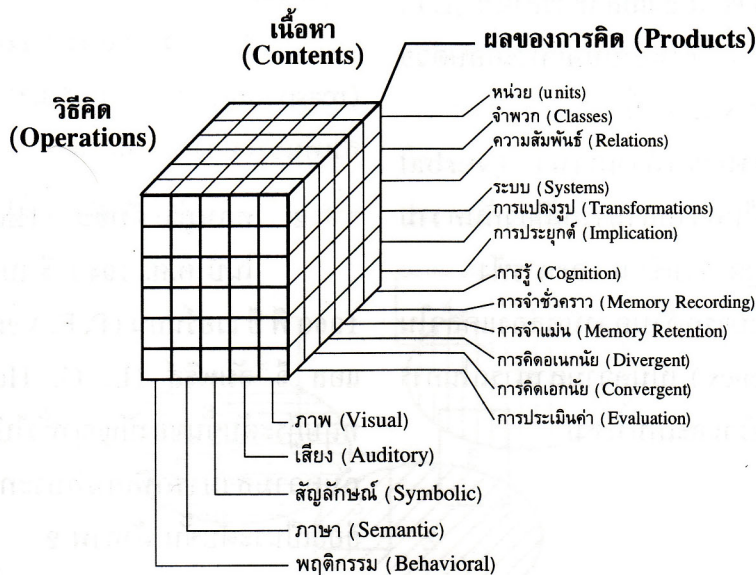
เนื้อหา
(Contents)

ผลของการคิด (Products)

วิธีคิด
(Operations)

หน่วย (units)
จำพวก (Classes)
ความสัมพันธ์ (Relations)
ระบบ (Systems)
การแปลงรูป (Transformations)
การประยุกต์ (Implication)

การรู้ (Cognition)
การจำชั่วคราว (Memory Recording)
การจำแม่น (Memory Retention)
การคิดอนกนัย (Divergent)
การคิดเอกนัย (Convergent)
การประเมินค่า (Evaluation)

ภาพ (Visual)
เสียง (Auditory)
สัญลักษณ์ (Symbolic)
ภาษา (Semantic)
พฤติกรรม (Behavioral)